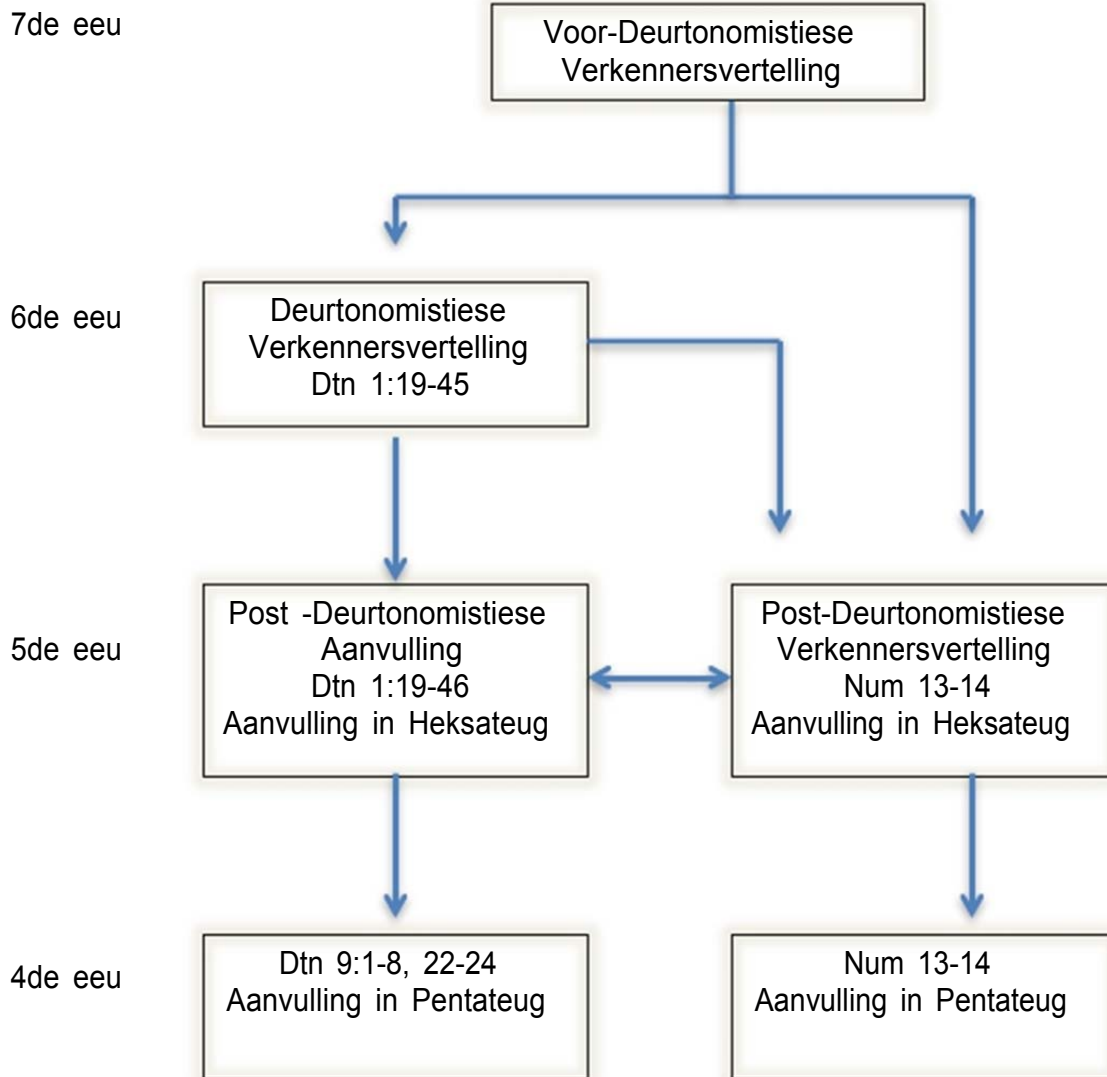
7de eeu

Voor-Deurtonomistiese Verkennersvertelling

6de eeu

Deurtonomistiese Verkennersvertelling Dtn 1:19-45

5de eeu

Post -Deurtonomistiese Aanvulling Dtn 1:19-46 Aanvulling in Heksateug

Post-Deurtonomistiese Verkennersvertelling Num 13-14 Aanvulling in Heksateug

4de eeu

Dtn 9:1-8, 22-24 Aanvulling in Pentateug

Num 13-14 Aanvulling in Pentateug